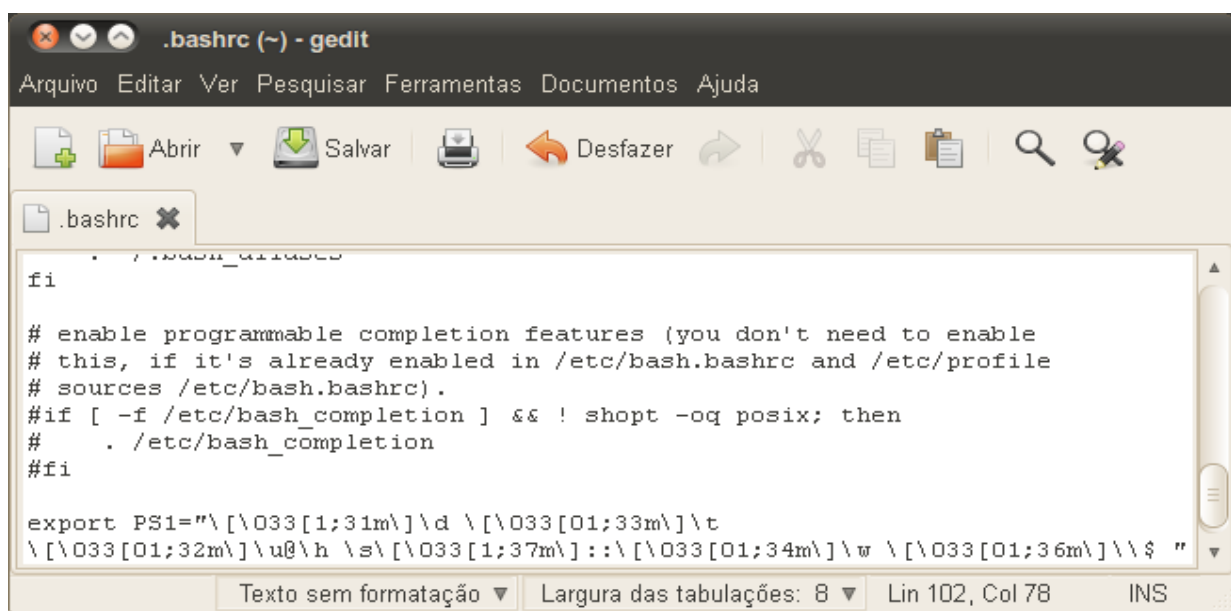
.bashrc (~) - gedit

Arquivo Editar Ver Pesquisar Ferramentas Documentos Ajuda

Abrir Salvar Desfazer

.bashrc

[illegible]
fi

# enable programmable completion features (you don't need to enable
# this, if it's already enabled in /etc/bash.bashrc and /etc/profile
# sources /etc/bash.bashrc).
#if [ -f /etc/bash_completion ] && ! shopt -oq posix; then
#    . /etc/bash_completion
#fi

export PS1="\[\033[1;31m\]\d \[\033[01;33m\]\t \[\033[01;32m\]\u@\h \s\[\033[1;37m\]::\[\033[01;34m\]\w \[\033[01;36m\]\\$ "

Texto sem formatação ▼ Largura das tabulações: 8 ▼ Lin 102, Col 78 INS